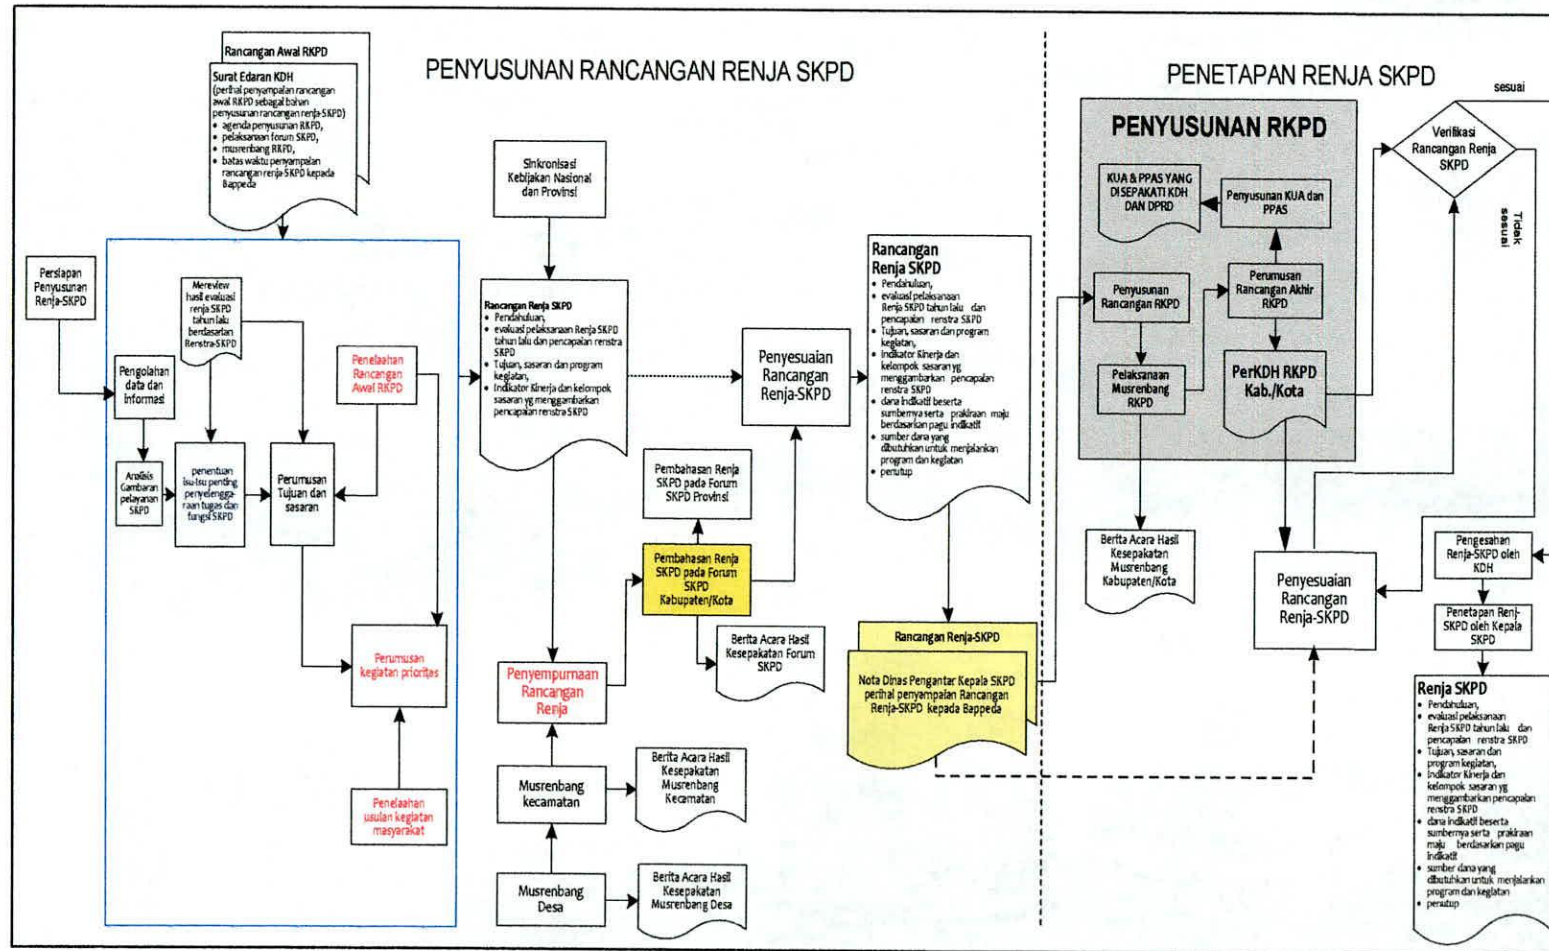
PENYUSUNAN RANCANGAN RENJA SKPD

Rancangan Awal RKPD

Surat Edaran KDH
(perihal penyampaian rancangan awal RKPD sebagai bahan penyusunan rancangan renja-SKPD)
• agenda penyusunan RKPD,
• pelaksanaan forum SKPD,
• musrenbang RKPD,
• batas waktu penyampaian rancangan renja-SKPD kepada Bappeda

Persiapan Penyusunan Renja-SKPD

Pengolahan data dan informasi

Mereview hasil evaluasi renja SKPD tahun lalu berdasarkan Renstra-SKPD

Penelaahan Rancangan Awal RKPD

Analisis Gambaran pelayanan SKPD

penentuan isu-isu penting penyelenggaraan tugas dan fungsi SKPD

Perumusan Tujuan dan sasaran

Perumusan kegiatan prioritas

Penelaahan usulan kegiatan masyarakat

Sinkronisasi Kebijakan Nasional dan Provinsi

Rancangan Renja SKPD
• Pendahuluan,
• evaluasi pelaksanaan Renja SKPD tahun lalu dan pencapaian renstra SKPD
• Tujuan, sasaran dan program kegiatan,
• Indikator Kinerja dan kelompok sasaran yg menggambarkan pencapaian renstra SKPD

Penyesuaian Rancangan Renja-SKPD

Pembahasan Renja SKPD pada Forum SKPD Provinsi

Pembahasan Renja SKPD pada Forum SKPD Kabupaten/Kota

Berita Acara Hasil Kesepakatan Forum SKPD

Penyempurnaan Rancangan Renja

Musrenbang kecamatan

Berita Acara Hasil Kesepakatan Musrenbang Kecamatan

Musrenbang Desa

Berita Acara Hasil Kesepakatan Musrenbang Desa

Rancangan Renja SKPD
• Pendahuluan,
• evaluasi pelaksanaan Renja SKPD tahun lalu dan pencapaian renstra SKPD
• Tujuan, sasaran dan program kegiatan,
• Indikator Kinerja dan kelompok sasaran yg menggambarkan pencapaian renstra SKPD
• dana indikatif beserta sumbernya serta prakiraan maju berdasarkan pagu indikatif
• sumber dana yang dibutuhkan untuk menjalankan program dan kegiatan
• penutup

Rancangan Renja-SKPD

Nota Dinas Pengantar Kepala SKPD perihal penyampaian Rancangan Renja-SKPD kepada Bappeda

PENETAPAN RENJA SKPD

PENYUSUNAN RKPD

KUA & PPAS YANG DISEPAKATI KDH DAN DPRD

Penyusunan KUA dan PPAS

Penyusunan Rancangan RKPD

Perumusan Rancangan Akhir RKPD

Pelaksanaan Musrenbang RKPD

PerKDH RKPD Kab./Kota

Berita Acara Hasil Kesepakatan Musrenbang Kabupaten/Kota

Penyesuaian Rancangan Renja-SKPD

Verifikasi Rancangan Renja SKPD

sesuai

Tidak sesuai

Pengesahan Renja-SKPD oleh KDH

Penetapan Renj-SKPD oleh Kepala SKPD

Renja SKPD
• Pendahuluan,
• evaluasi pelaksanaan Renja SKPD tahun lalu dan pencapaian renstra SKPD
• Tujuan, sasaran dan program kegiatan,
• Indikator Kinerja dan kelompok sasaran yg menggambarkan pencapaian renstra SKPD
• dana indikatif beserta sumbernya serta prakiraan maju berdasarkan pagu indikatif
• sumber dana yang dibutuhkan untuk menjalankan program dan kegiatan
• penutup